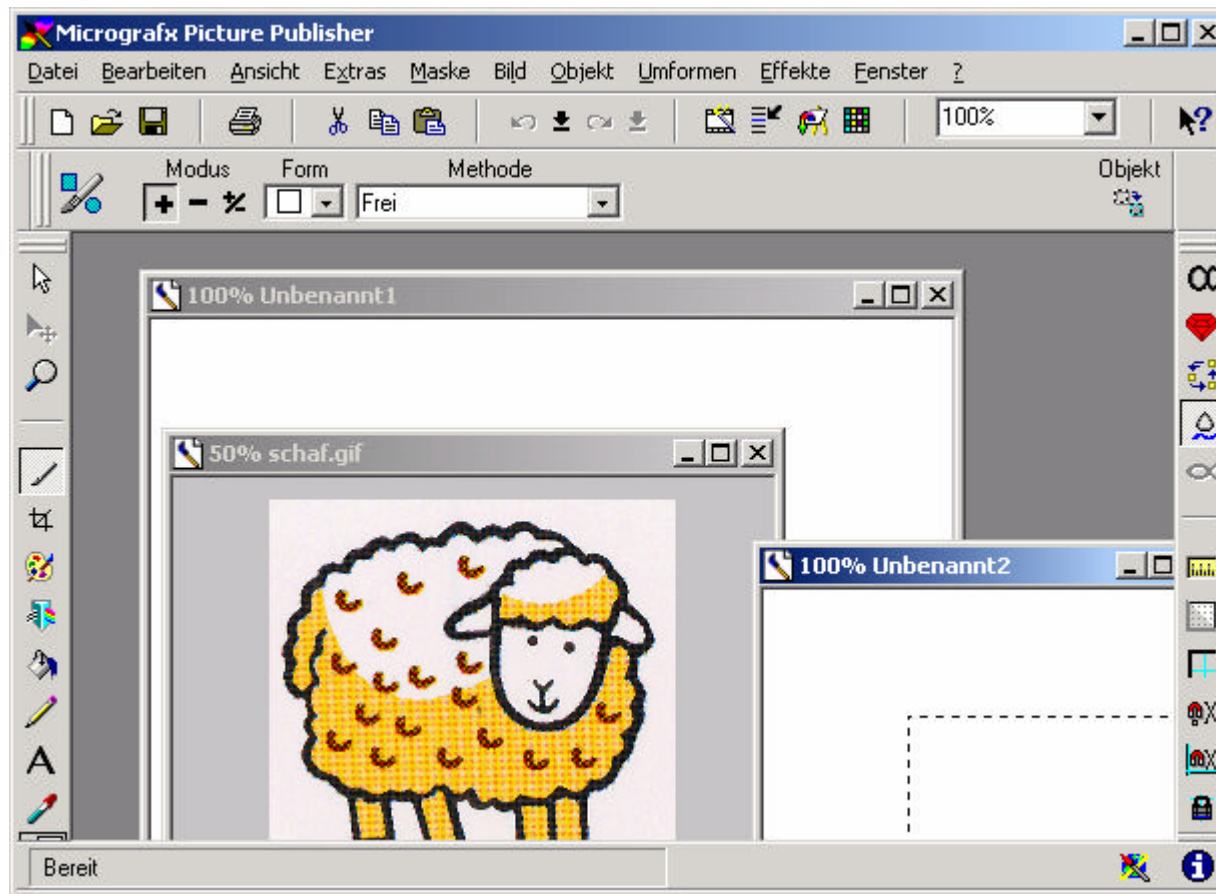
Micrografx Picture Publisher

Datei Bearbeiten Ansicht Extras Maske Bild Objekt Umformen Effekte Fenster ?

100%

Modus Form Methode Objekt

Frei

100% Unbenannt1

50% schaf.gif

100% Unbenannt2

Bereit